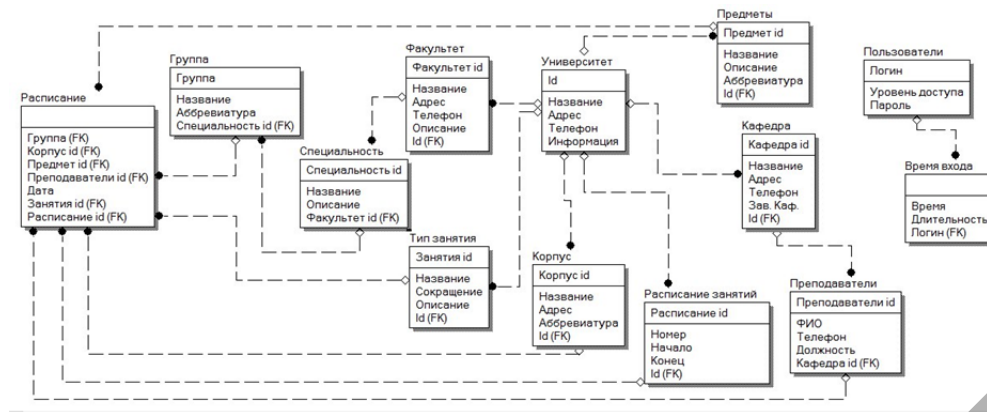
Предметы
Предмет id
Название
Описание
Аббревиатура
Id (FK)

Пользователи
Логин
Уровень доступа
Пароль

Группа
Группа
Название
Аббревиатура
Специальность id (FK)

Факультет
Факультет id
Название
Адрес
Телефон
Описание
Id (FK)

Университет
Id
Название
Адрес
Телефон
Информация

Расписание
Группа (FK)
Корпус id (FK)
Предмет id (FK)
Преподаватели id (FK)
Дата
Занятия id (FK)
Расписание id (FK)

Специальность
Специальность id
Название
Описание
Факультет id (FK)

Кафедра
Кафедра id
Название
Адрес
Телефон
Зав. Каф.
Id (FK)

Время входа
Время
Длительность
Логин (FK)

Тип занятия
Занятия id
Название
Сокращение
Описание
Id (FK)

Корпус
Корпус id
Название
Адрес
Аббревиатура
Id (FK)

Расписание занятий
Расписание id
Номер
Начало
Конец
Id (FK)

Преподаватели
Преподаватели id
ФИО
Телефон
Должность
Кафедра id (FK)